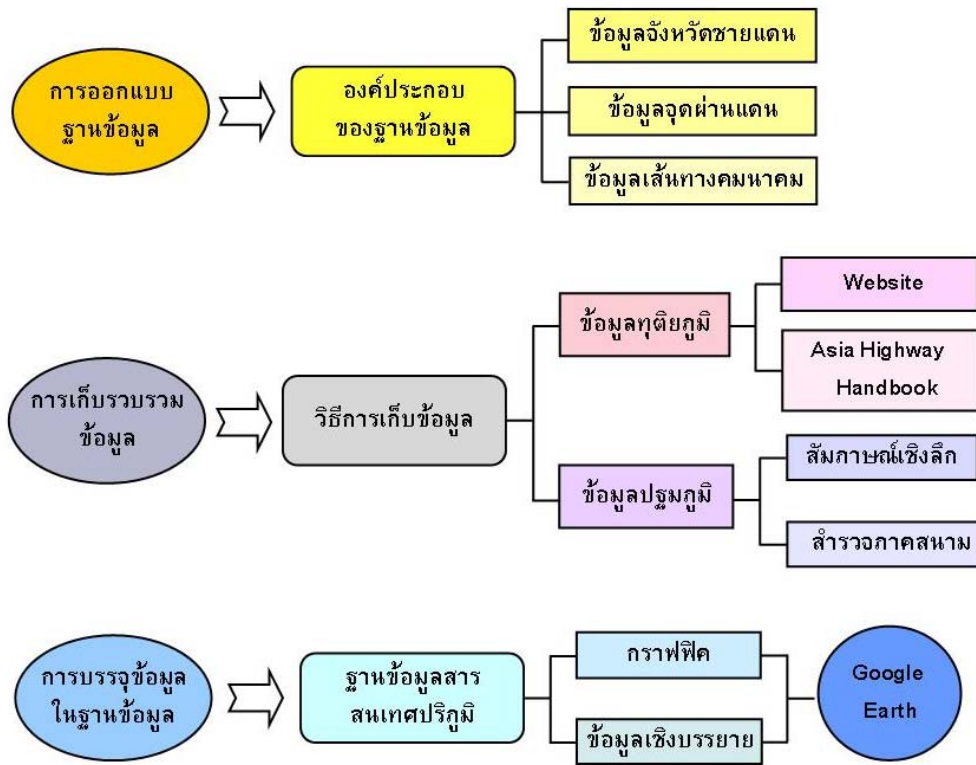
การออกแบบฐานข้อมูล

องค์ประกอบของฐานข้อมูล

ข้อมูลจังหวัดชายแดน

ข้อมูลจุดผ่านแดน

ข้อมูลเส้นทางคมนาคม

การเก็บรวบรวมข้อมูล

วิธีการเก็บข้อมูล

ข้อมูลทุติยภูมิ

Website

Asia Highway Handbook

ข้อมูลปฐมภูมิ

สัมภาษณ์เชิงลึก

สำรวจภาคสนาม

การบรรจุข้อมูลในฐานข้อมูล

ฐานข้อมูลสารสนเทศปริภูมิ

กราฟฟิค

ข้อมูลเชิงบรรยาย

Google Earth